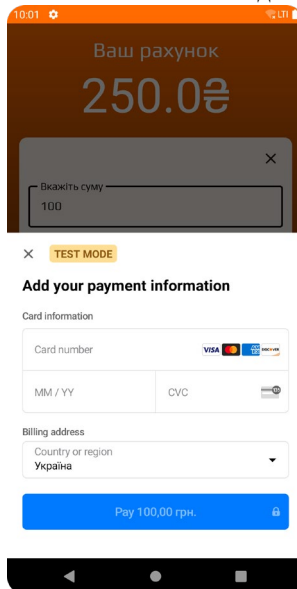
10:01

Ваш рахунок

250.0₴

×

Вкажіть суму

100

×

TEST MODE

Add your payment information

Card information

Card number

VISA

MM / YY

CVC

Billing address

Country or region

Україна

Pay 100,00 грн.